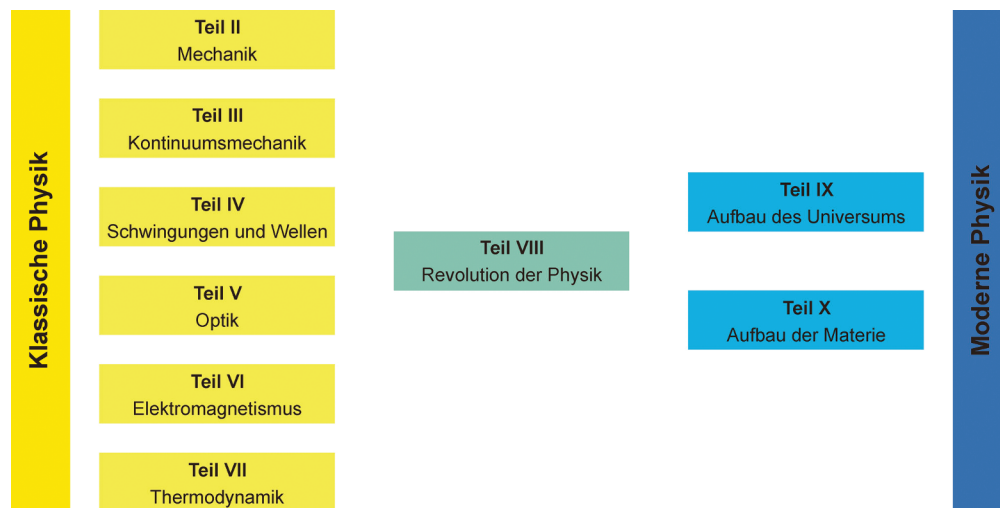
Klassische Physik

Teil II
Mechanik

Teil III
Kontinuumsmechanik

Teil IV
Schwingungen und Wellen

Teil V
Optik

Teil VI
Elektromagnetismus

Teil VII
Thermodynamik

Teil VIII
Revolution der Physik

Teil IX
Aufbau des Universums

Teil X
Aufbau der Materie

Moderne Physik